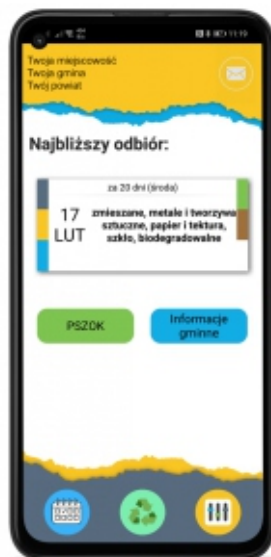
11:19

Twoja miejscowość
Twoja gmina
Twój powiat

Najbliższy odbiór:

za 20 dni (środa)

17
LUT

zmieszane, metale i tworzywa sztuczne, papier i tektura, szkło, biodegradowalne

PSZOK

Informacje gminne